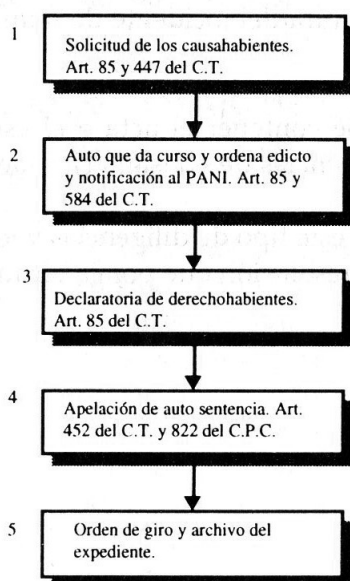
1

Solicitud de los causahabientes. Art. 85 y 447 del C.T.

2

Auto que da curso y ordena edicto y notificación al PANI. Art. 85 y 584 del C.T.

3

Declaratoria de derechohabientes. Art. 85 del C.T.

4

Apelación de auto sentencia. Art. 452 del C.T. y 822 del C.P.C.

5

Orden de giro y archivo del expediente.